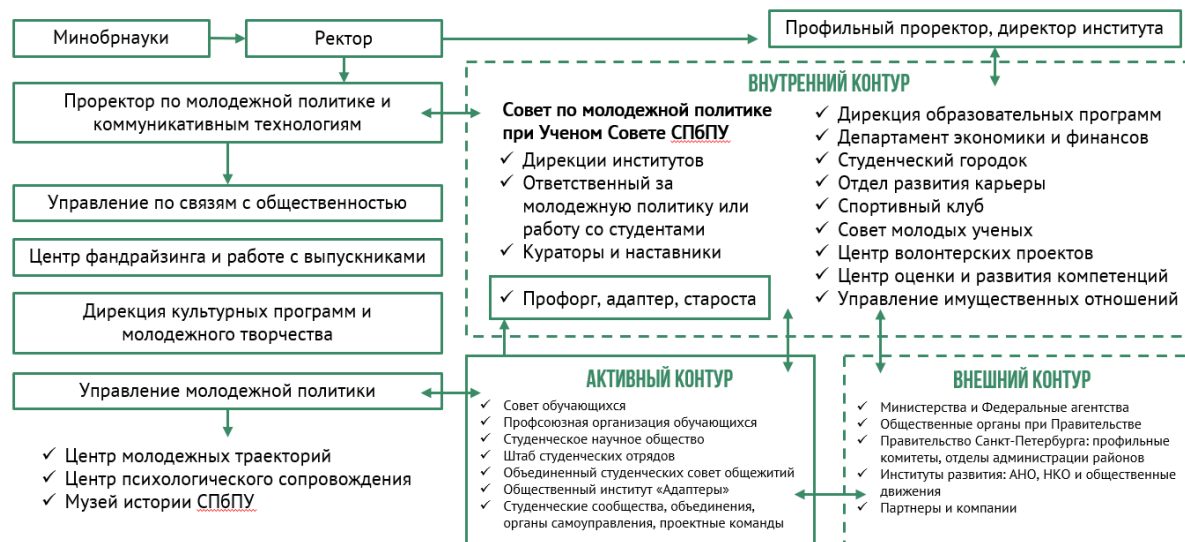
Минобрнауки

Ректор

Профильный проректор, директор института

ВНУТРЕННИЙ КОНТУР

Проректор по молодежной политике и коммуникативным технологиям

Совет по молодежной политике при Ученом Совете СПбПУ
✓ Дирекции институтов
✓ Ответственный за молодежную политику или работу со студентами
✓ Кураторы и наставники

✓ Дирекция образовательных программ
✓ Департамент экономики и финансов
✓ Студенческий городок
✓ Отдел развития карьеры
✓ Спортивный клуб
✓ Совет молодых ученых
✓ Центр волонтерских проектов
✓ Центр оценки и развития компетенций
✓ Управление имущественных отношений

Управление по связям с общественностью

Центр фандрайзинга и работе с выпускниками

✓ Профорг, адаптер, староста

Дирекция культурных программ и молодежного творчества

Управление молодежной политики

АКТИВНЫЙ КОНТУР
✓ Совет обучающихся
✓ Профсоюзная организация обучающихся
✓ Студенческое научное общество
✓ Штаб студенческих отрядов
✓ Объединенный студенческих совет общежитий
✓ Общественный институт «Адаптеры»
✓ Студенческие сообщества, объединения, органы самоуправления, проектные команды

ВНЕШНИЙ КОНТУР
✓ Министерства и Федеральные агентства
✓ Общественные органы при Правительстве
✓ Правительство Санкт-Петербурга: профильные комитеты, отделы администрации районов
✓ Институты развития: АНО, НКО и общественные движения
✓ Партнеры и компании

✓ Центр молодежных траекторий
✓ Центр психологического сопровождения
✓ Музей истории СПбПУ